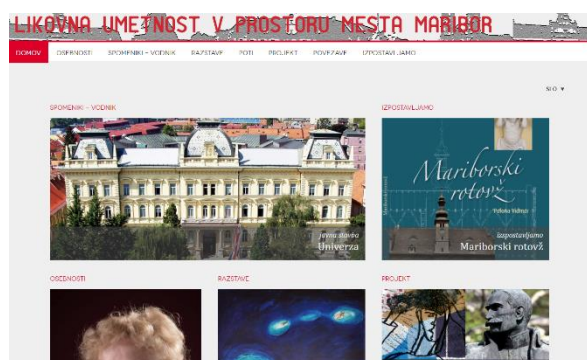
LIKOVNA UMETNOST V PROSTORU MESTA MARIBOR

DOMOV OSEBNOSTI SPOMENIKI - VODNIK RAZSTAVE POTI PROJEKT POVEZAVE IZPOSTAVLJAMO

SLO ▾

SPOMENIKI - VODNIK

javna stavba
Univerza

IZPOSTAVLJAMO

Mariborski rotovž

Izpostavljamo
Mariborski rotovž

OSEBNOSTI

RAZSTAVE

PROJEKT